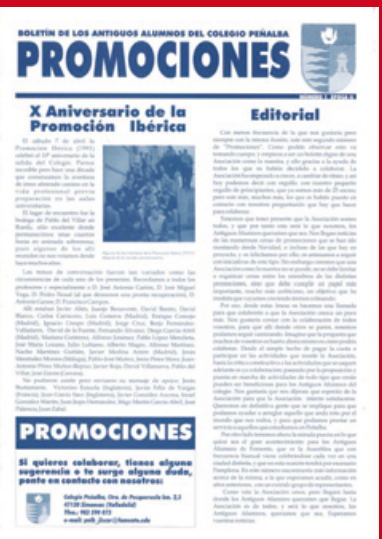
BOLETÍN DE LOS ANTIGUOS ALUMNOS DEL COLEGIO PEÑALBA

PROMOCIONES

NÚMERO 1 · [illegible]

X Aniversario de la Promoción Ibérica

Editorial

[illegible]

PROMOCIONES

Si quieres colaborar, tienes alguna sugerencia o te surge alguna duda, ponte en contacto con nosotros:

Colegio Peñalba. Ctra. de Pesqueruela km. 2,1
47130 Simancas (Valladolid)
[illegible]
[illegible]